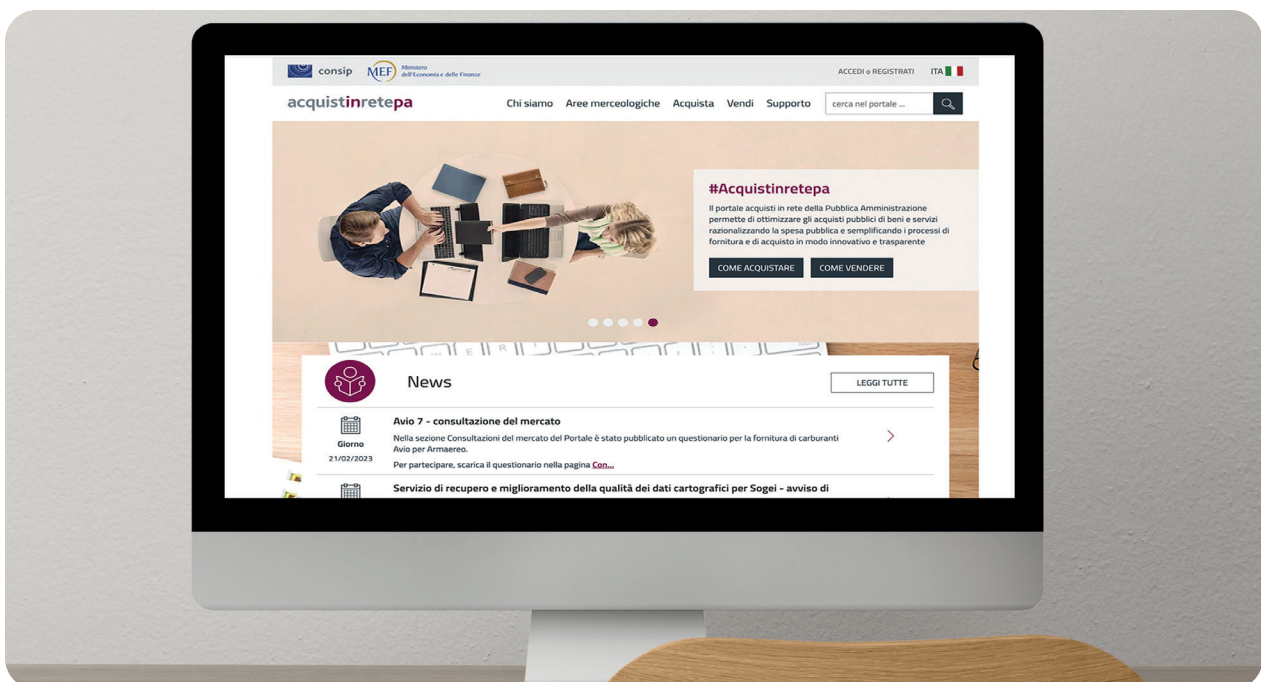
consip MEF Ministero dell'Economia e delle Finanze

ACCEDI o REGISTRATI ITA

acquistinretepa

Chi siamo Aree merceologiche Acquista Vendi Supporto cerca nel portale ...

#Acquistinretepa

Il portale acquisti in rete della Pubblica Amministrazione permette di ottimizzare gli acquisti pubblici di beni e servizi razionalizzando la spesa pubblica e semplificando i processi di fornitura e di acquisto in modo innovativo e trasparente

COME ACQUISTARE COME VENDERE

News

LEGGI TUTTE

Giorno
21/02/2023

Avio 7 - consultazione del mercato

Nella sezione Consultazioni del mercato del Portale è stato pubblicato un questionario per la fornitura di carburanti Avio per Armaereo.

Per partecipare, scarica il questionario nella pagina Con...

Servizio di recupero e miglioramento della qualità dei dati cartografici per Sogei - avviso di